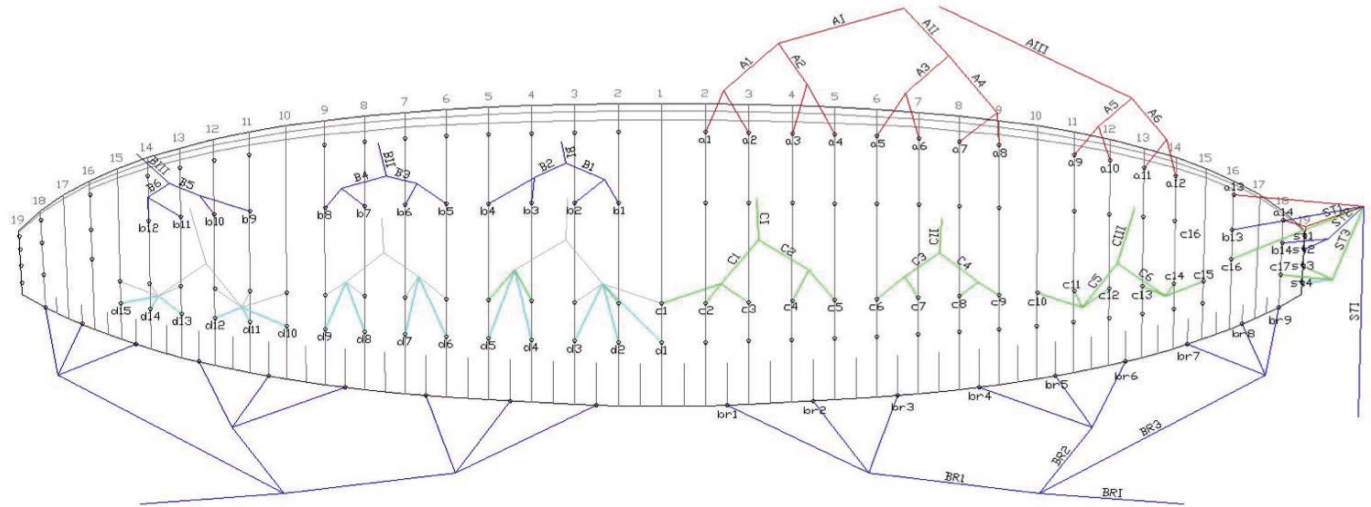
AI
AII
AIII
A1
A2
A3
A4
A5
A6
19 18 17 16 15 14 13 12 11 10 9 8 7 6 5 4 3 2 1 2 3 4 5 6 7 8 9 10 11 12 13 14 15 16 17 18 19
BIII
B6
B5
BII
B4
B3
B2
BI
B1
a1 a2 a3 a4 a5 a6 a7 a8 a9 a10 a11 a12 a13 a14
b12 b11 b10 b9 b8 b7 b6 b5 b4 b3 b2 b1 b13 b14
C3
C1
C2
CII
C3
C4
CIII
C5
C6
c16
c1 c2 c3 c4 c5 c6 c7 c8 c9 c10 c11 c12 c13 c14 c15 c16 c17
d15 d14 d13 d12 d11 d10 d9 d8 d7 d6 d5 d4 d3 d2 d1
ST1
ST2
ST3
s1 s2 s3 s4
STI
br1 br2 br3 br4 br5 br6 br7 br8 br9
BR2
BR3
BR1
BRI